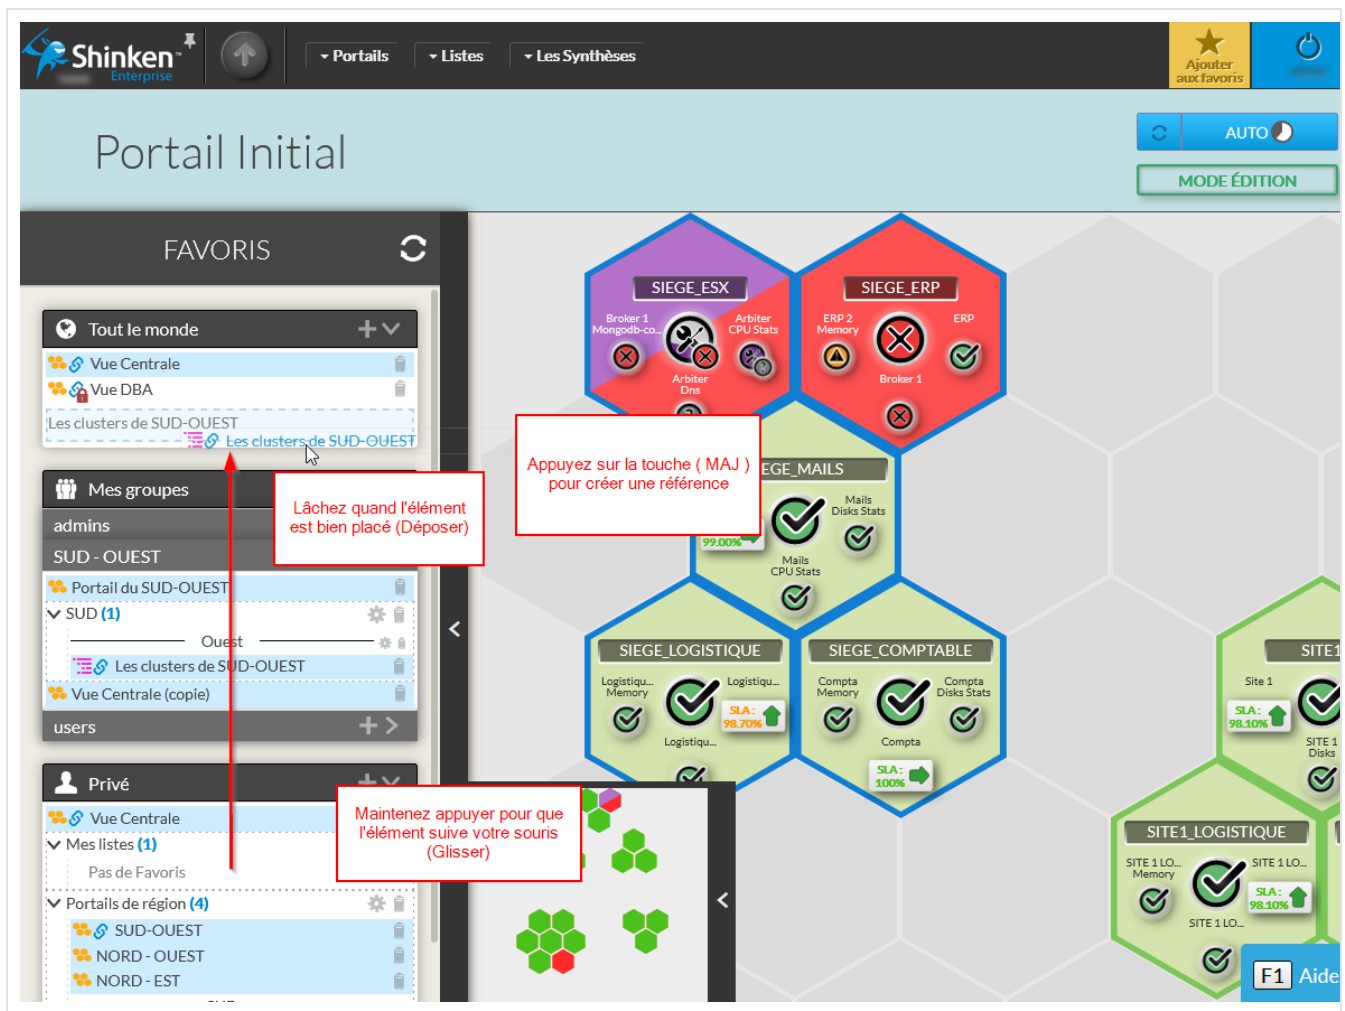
Shinken™ Enterprise

Portails Listes Les Synthèses

Ajouter aux favoris

Portail Initial

AUTO

MODE ÉDITION

FAVORIS

Tout le monde

Vue Centrale
Vue DBA
Les clusters de SUD-OUEST
Les clusters de SUD-OUEST

Mes groupes
admins
SUD - OUEST
Portail du SUD-OUEST
SUD (1)
Ouest
Les clusters de SUD-OUEST
Vue Centrale (copie)
users

Privé
Vue Centrale
Mes listes (1)
Pas de Favoris
Portails de région (4)
SUD-OUEST
NORD - OUEST
NORD - EST

Lâchez quand l'élément est bien placé (Déposer)

Appuyez sur la touche ( MAJ ) pour créer une référence

Maintenez appuyer pour que l'élément suive votre souris (Glisser)

SIEGE_ESX
Broker 1 Mongodb-co...
Arbiter CPU Stats
Arbiter Dns

SIEGE_ERP
ERP 2 Memory
ERP
Broker 1

EGE_MAILS
Mails Disks Stats
Mails CPU Stats
99.00%

SIEGE_LOGISTIQUE
Logistiqu... Memory
Logistiqu...
Logistiqu...
SLA: 98.70%

SIEGE_COMPTABLE
Compta Memory
Compta Disks Stats
Compta
SLA: 100%

SITE1
Site 1
SLA: 98.10%
SITE 1 Disks

SITE1_LOGISTIQUE
SITE 1 LO... Memory
SITE 1 LO...
SITE 1 LO...
SLA: 98.10%

F1 Aide